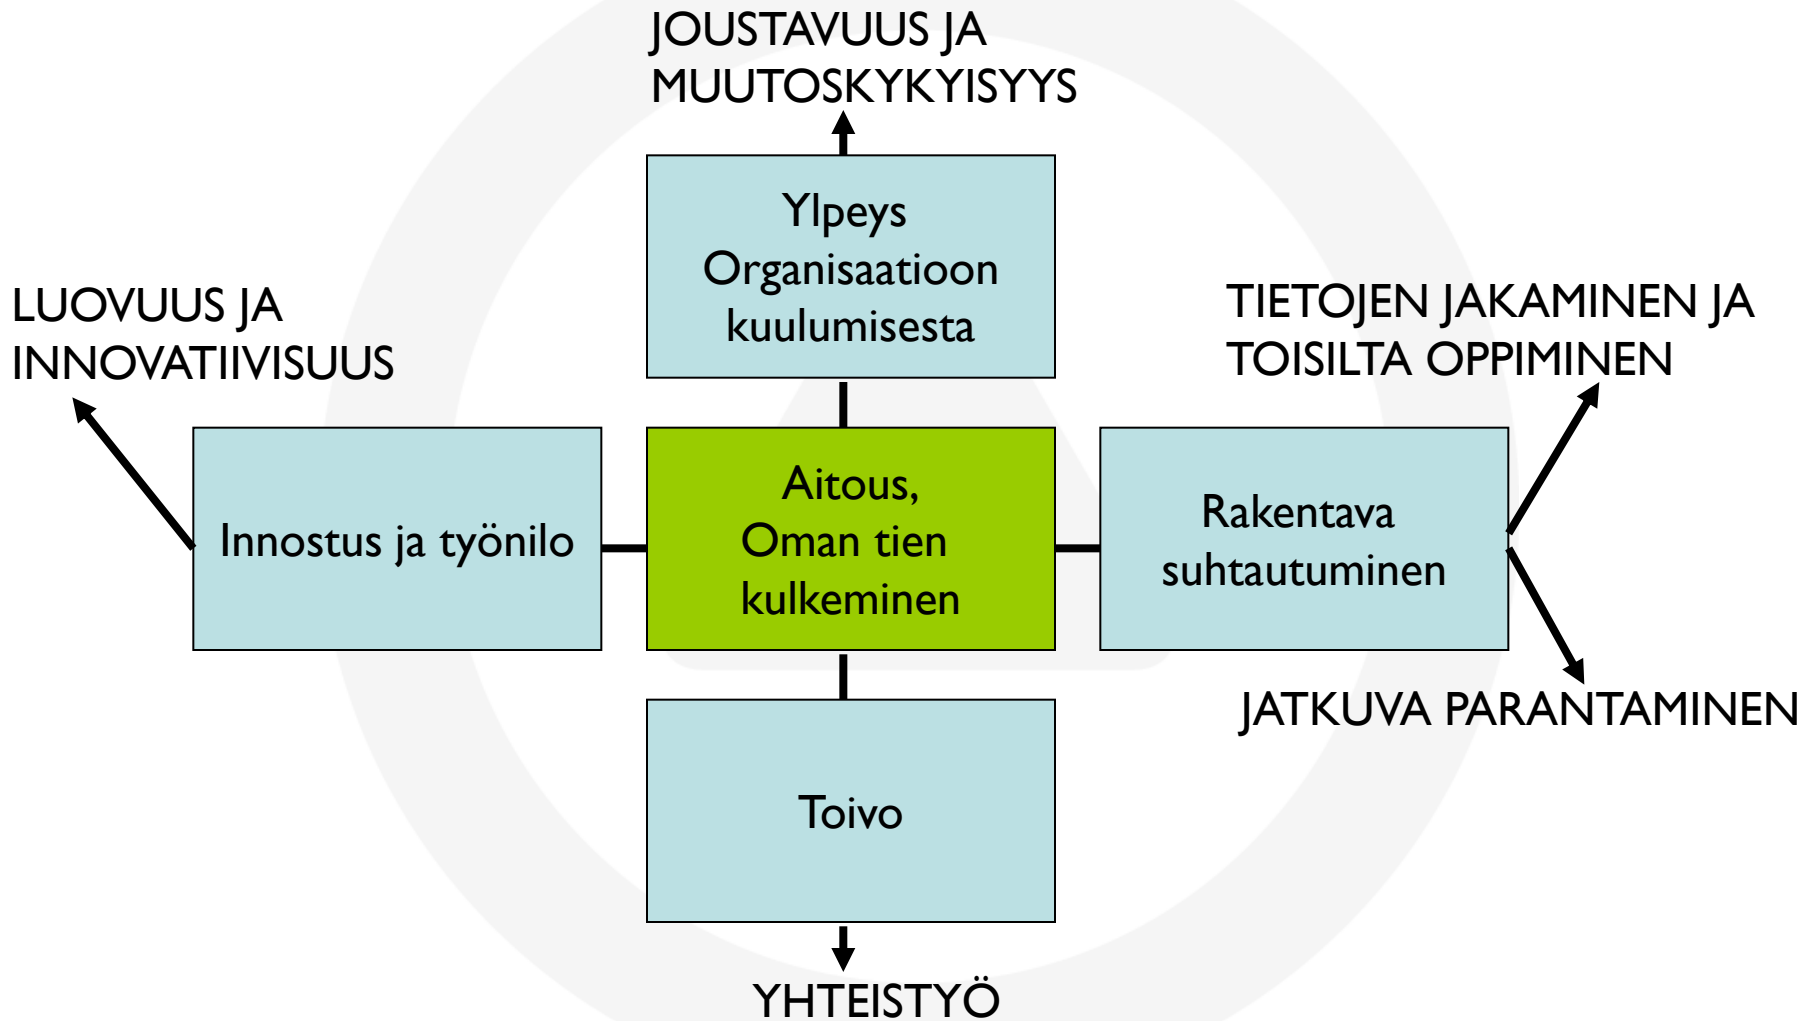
JOUSTAVUUS JA MUUTOSKYKYISYYS

Ylpeys Organisaatioon kuulumisesta

LUOVUUS JA INNOVATIIVISUUS

TIETOJEN JAKAMINEN JA TOISILTA OPPIMINEN

Innostus ja työnilo

Aitous, Oman tien kulkeminen

Rakentava suhtautuminen

JATKUVA PARANTAMINEN

Toivo

YHTEISTYÖ